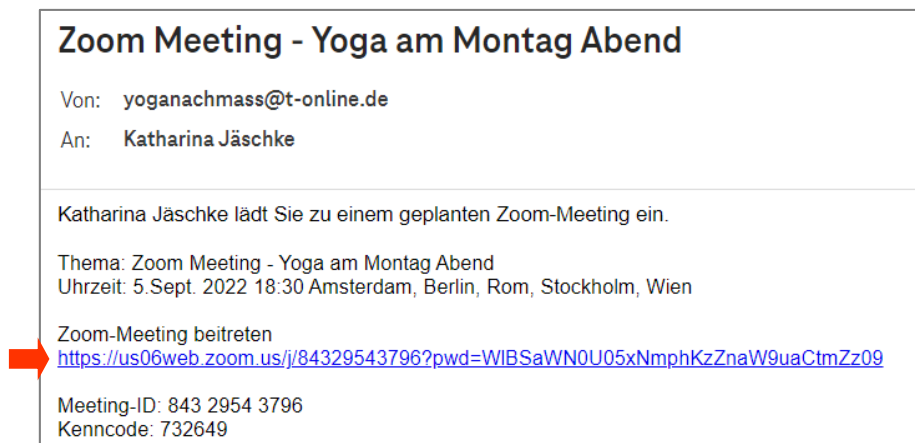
Zoom Meeting - Yoga am Montag Abend

Von: yoganachmass@t-online.de

An: Katharina Jäschke

Katharina Jäschke lädt Sie zu einem geplanten Zoom-Meeting ein.

Thema: Zoom Meeting - Yoga am Montag Abend
Uhrzeit: 5.Sept. 2022 18:30 Amsterdam, Berlin, Rom, Stockholm, Wien

Zoom-Meeting beitreten
https://us06web.zoom.us/j/84329543796?pwd=WlBSaWN0U05xNmphKzZnaW9uaCtmZz09

Meeting-ID: 843 2954 3796
Kenncode: 732649